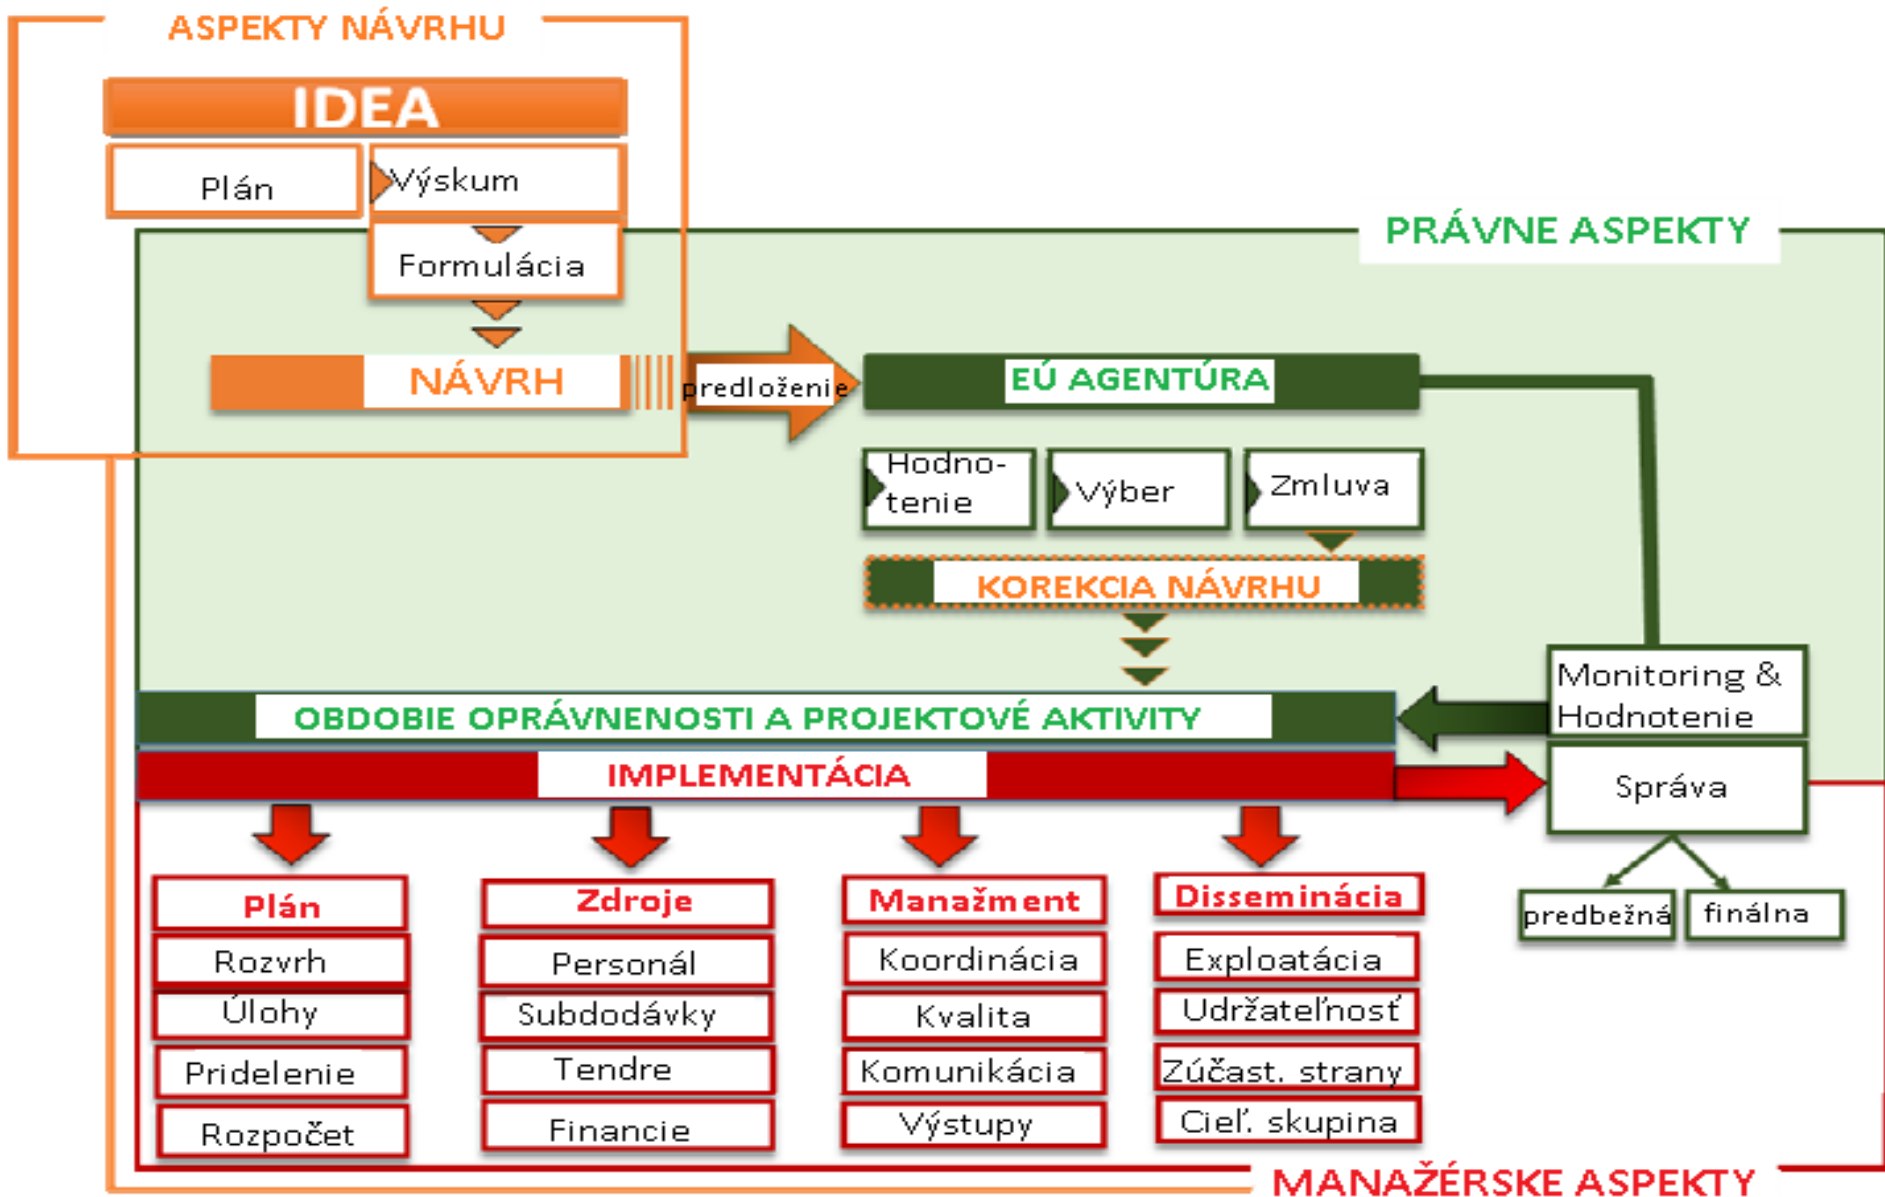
ASPEKTY NÁVRHU

IDEA

Plán

Výskum

Formulácia

NÁVRH

predloženie

PRÁVNE ASPEKTY

EÚ AGENTÚRA

Hodnotenie

Výber

Zmluva

KOREKCIA NÁVRHU

Monitoring & Hodnotenie

OBDOBIE OPRÁVNENOSTI A PROJEKTOVÉ AKTIVITY

IMPLEMENTÁCIA

Správa

predbežná

finálna

Plán

Rozvrh

Úlohy

Pridelenie

Rozpočet

Zdroje

Personál

Subdodávky

Tendre

Financie

Manažment

Koordinácia

Kvalita

Komunikácia

Výstupy

Disseminácia

Exploatácia

Udržateľnosť

Zúčast. strany

Cieľ. skupina

MANAŽÉRSKE ASPEKTY